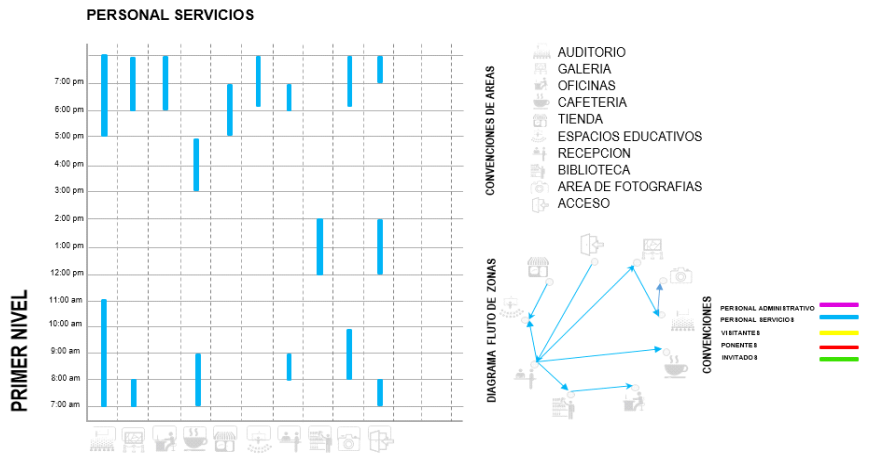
PERSONAL SERVICIOS

7:00 pm
6:00 pm
5:00 pm
4:00 pm
3:00 pm
2:00 pm
1:00 pm
12:00 pm
11:00 am
10:00 am
9:00 am
8:00 am
7:00 am

PRIMER NIVEL

CONVENCIONES DE AREAS

AUDITORIO
GALERIA
OFICINAS
CAFETERIA
TIENDA
ESPACIOS EDUCATIVOS
RECEPCION
BIBLIOTECA
AREA DE FOTOGRAFIAS
ACCESO

DIAGRAMA FLUTO DE ZONAS

CONVENCIONES

PERSONAL ADMINISTRATIVO
PERSONAL SERVICIOS
VISITANTES
PONENTES
INVITADOS